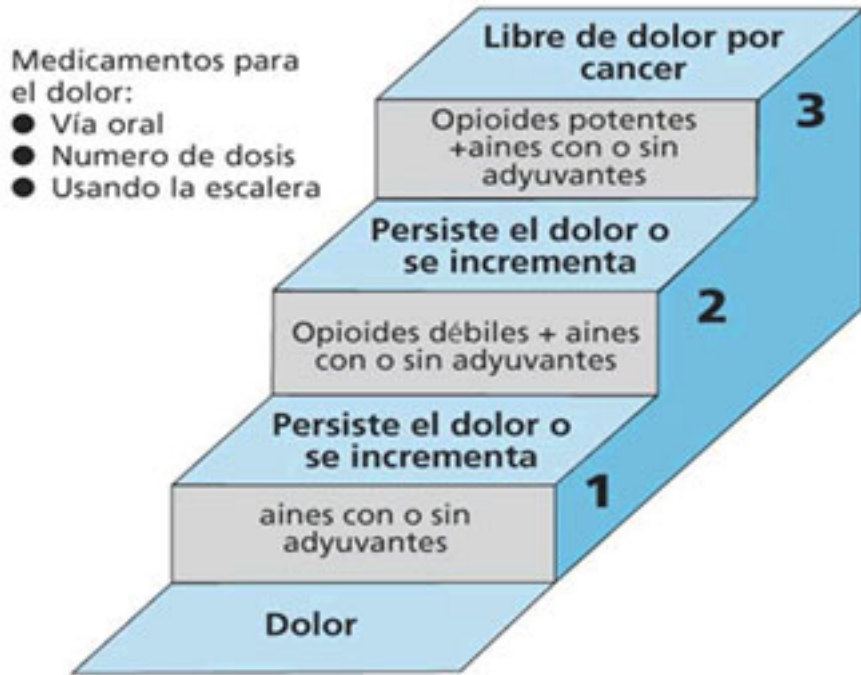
Medicamentos para el dolor:
● Vía oral
● Numero de dosis
● Usando la escalera

Libre de dolor por cancer

Opioides potentes +aines con o sin adyuvantes

3

Persiste el dolor o se incrementa

2

Opioides débiles + aines con o sin adyuvantes

Persiste el dolor o se incrementa

1

aines con o sin adyuvantes

Dolor